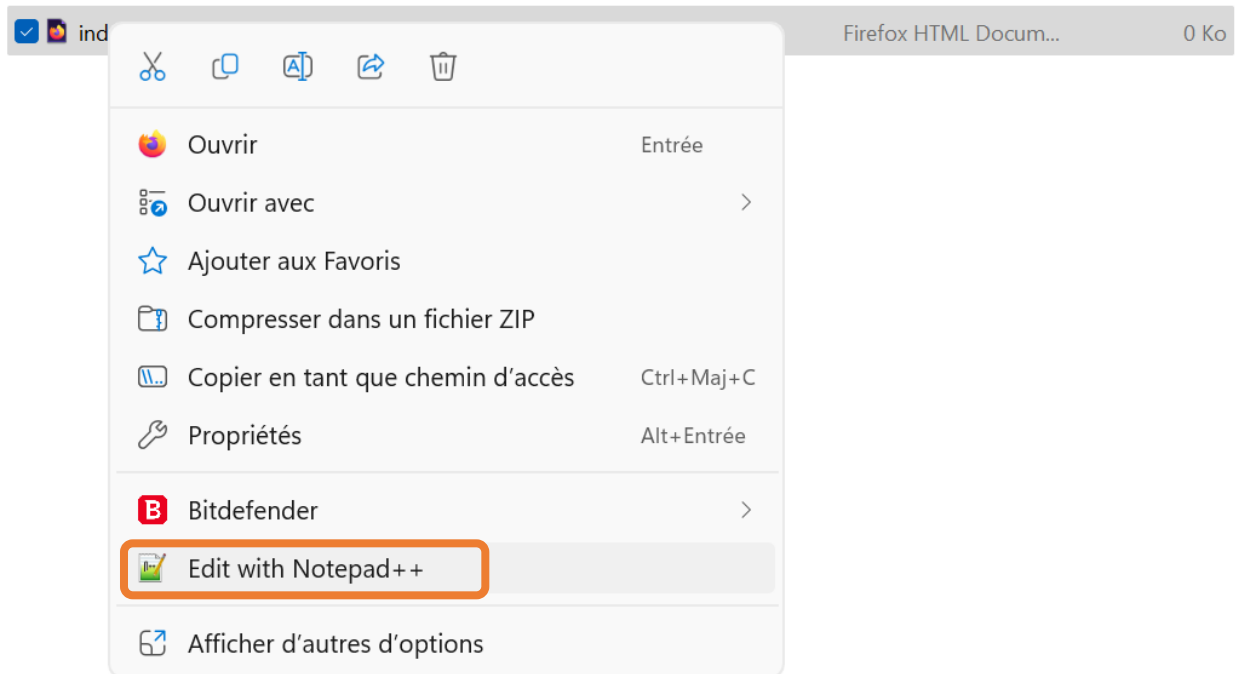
ind

Firefox HTML Docum...

0 Ko

Ouvrir Entrée

Ouvrir avec

Ajouter aux Favoris

Compresser dans un fichier ZIP

Copier en tant que chemin d’accès Ctrl+Maj+C

Propriétés Alt+Entrée

Bitdefender

Edit with Notepad++

Afficher d’autres d’options